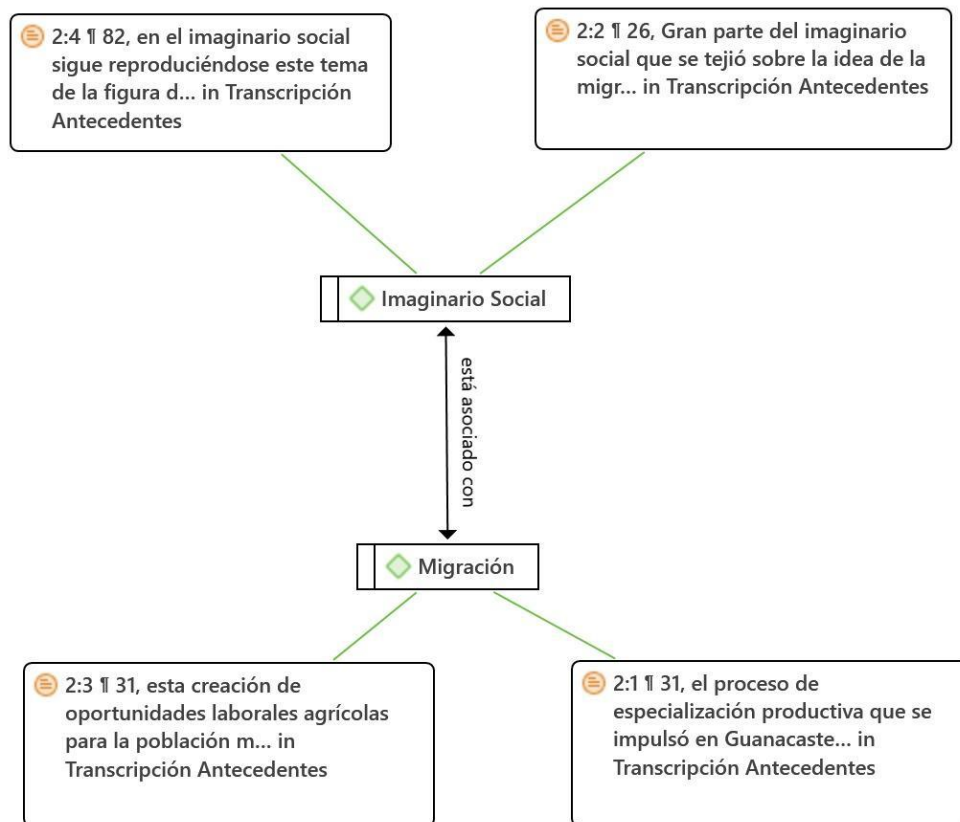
2:4 ¶ 82, en el imaginario social sigue reproduciéndose este tema de la figura d... in Transcripción Antecedentes

2:2 ¶ 26, Gran parte del imaginario social que se tejió sobre la idea de la migr... in Transcripción Antecedentes

Imaginario Social

está asociado con

Migración

2:3 ¶ 31, esta creación de oportunidades laborales agrícolas para la población m... in Transcripción Antecedentes

2:1 ¶ 31, el proceso de especialización productiva que se impulsó en Guanacaste... in Transcripción Antecedentes